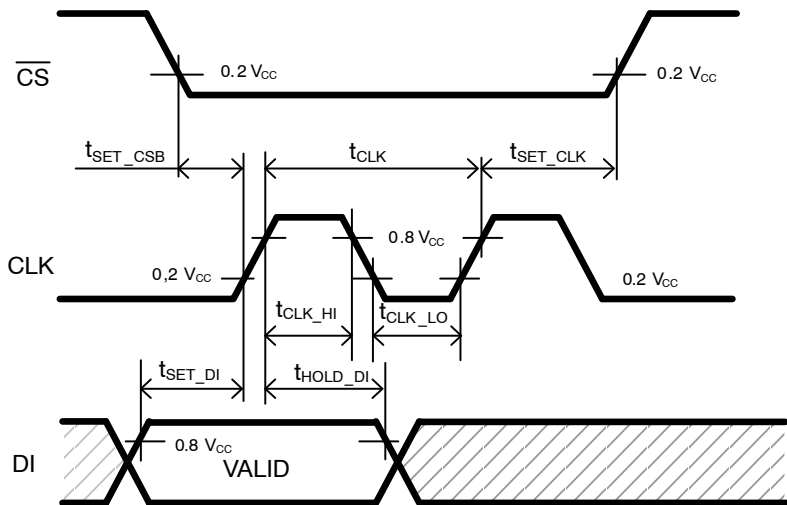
$\overline{CS}$

0.2 $V_{CC}$

0.2 $V_{CC}$

$t_{SET\_CSB}$

$t_{CLK}$

$t_{SET\_CLK}$

0.8 $V_{CC}$

CLK

0,2 $V_{CC}$

0.2 $V_{CC}$

$t_{CLK\_HI}$

$t_{CLK\_LO}$

$t_{SET\_DI}$

$t_{HOLD\_DI}$

0.8 $V_{CC}$

DI

VALID